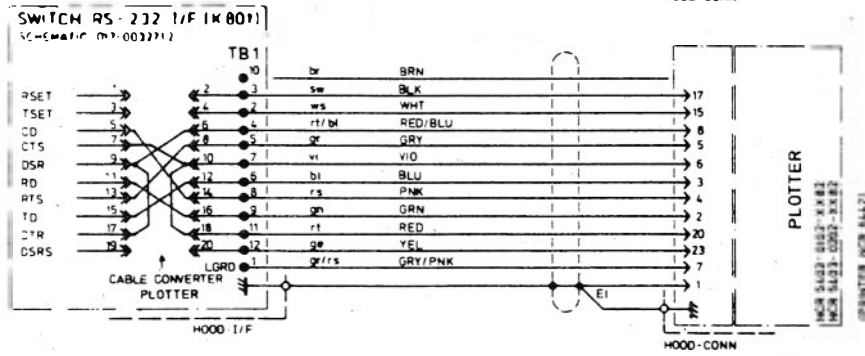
SWITCH RS - 232 I/F (K801)
SCHEMATIC (M7-0032712)

TB1

RSET
TSET
CD
CTS
DSR
RD
RTS
TD
DTR
DSRS

2
3
4
5
6
7
8
9
10
11
12
13
14
15
16
17
18
19
20

10
3
2
4
5
7
6
8
9
11
12
1

br BRN
sw BLK
ws WHT
rt/bl RED/BLU
gr GRY
vi VIO
bl BLU
rs PNK
gn GRN
rt RED
ge YEL
gr/rs GRY/PNK

17
15
8
5
6
3
4
2
20
23
7
1

LGRD

CABLE CONVERTER
PLOTTER

HOOD-I/F

EI

HOOD-CONN

PLOTTER

NCR 5423-0103-XX82
NCR 5423-0202-XX82
(PRINTER NCR 8442)